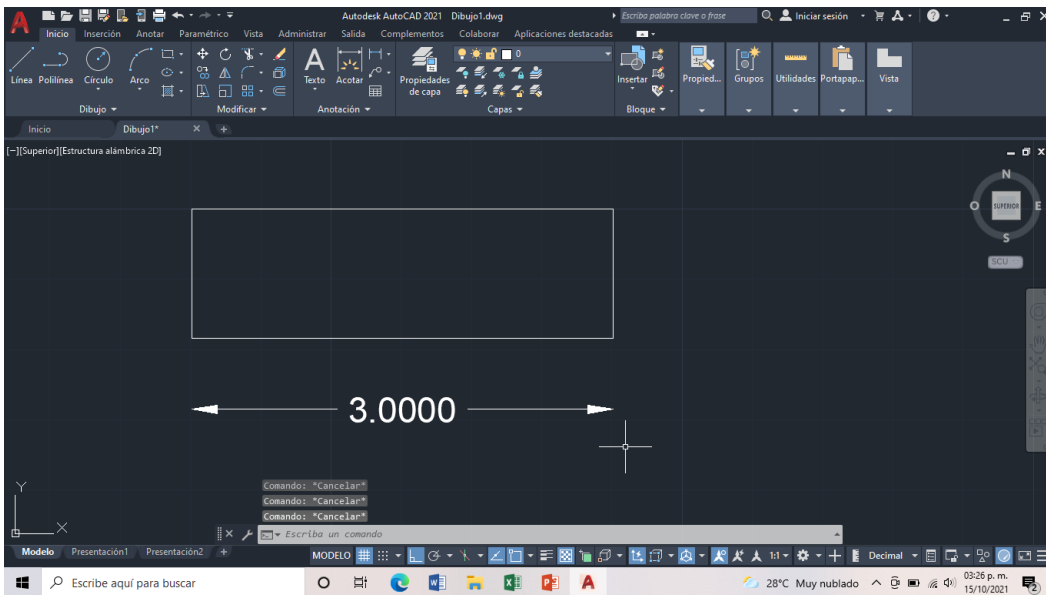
Autodesk AutoCAD 2021 Dibujo1.dwg
Escriba palabra clave o frase
Iniciar sesión

Inicio Inserción Anotar Paramétrico Vista Administrar Salida Complementos Colaborar Aplicaciones destacadas

Línea Polilínea Círculo Arco
Dibujo
Modificar
Texto Acotar
Anotación
Propiedades de capa
0
Capas
Insertar
Bloque
Propied... Grupos Utilidades Portapap... Vista

Inicio Dibujo1*

[−][Superior][Estructura alámbrica 2D]

N
O SUPERIOR E
S
SCU

3.0000

Y
X

Comando: *Cancelar*
Comando: *Cancelar*
Comando: *Cancelar*
Escriba un comando

Modelo Presentación1 Presentación2 +
MODELO
1:1
Decimal

Escribe aquí para buscar
28°C Muy nublado
03:26 p. m.
15/10/2021
2